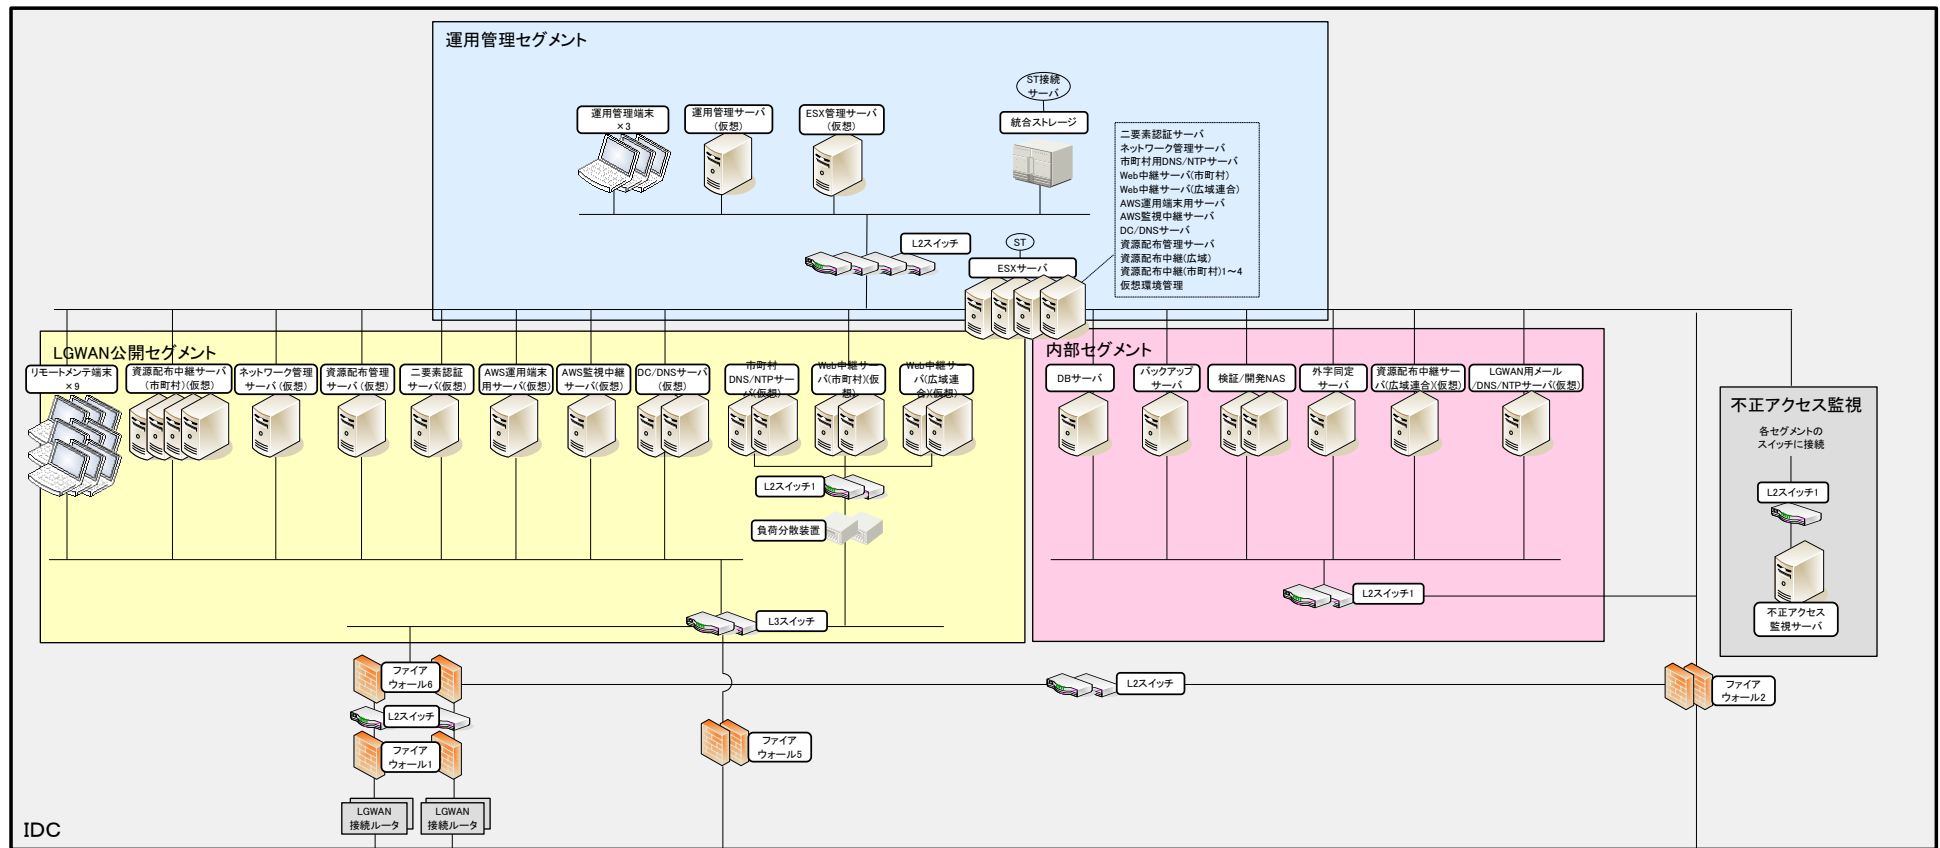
運用管理セグメント

運用管理端末 ×3

運用管理サーバ (仮想)

ESX管理サーバ (仮想)

ST接続 サーバ

統合ストレージ

二要素認証サーバ
ネットワーク管理サーバ
市町村用DNS/NTPサーバ
Web中継サーバ(市町村)
Web中継サーバ(広域連合)
AWS運用端末用サーバ
AWS監視中継サーバ
DC/DNSサーバ
資源配布管理サーバ
資源配布中継(広域)
資源配布中継(市町村)1～4
仮想環境管理

L2スイッチ

ST

ESXサーバ

LGWAN公開セグメント

リモートメンテ端末 ×9

資源配布中継サーバ (市町村)(仮想)

ネットワーク管理 サーバ (仮想)

資源配布管理 サーバ (仮想)

二要素認証 サーバ(仮想)

AWS運用端末 用サーバ(仮想)

AWS監視中継 サーバ(仮想)

DC/DNSサーバ (仮想)

市町村 DNS/NTPサー バ(仮想)

Web中継サ バ(市町村)(仮 想)

Web中継サ バ(広域連 合)(仮想)

L2スイッチ1

負荷分散装置

L3スイッチ

内部セグメント

DBサーバ

バックアップ サーバ

検証/開発NAS

外字同定 サーバ

資源配布中継サー バ(広域連合)(仮想)

LGWAN用メール /DNS/NTPサーバ(仮想)

L2スイッチ1

不正アクセス監視

各セグメントの スイッチに接続

L2スイッチ1

不正アクセス 監視サーバ

ファイア ウォール6

L2スイッチ

ファイア ウォール1

LGWAN 接続ルータ

LGWAN 接続ルータ

ファイア ウォール5

L2スイッチ

ファイア ウォール2

IDC